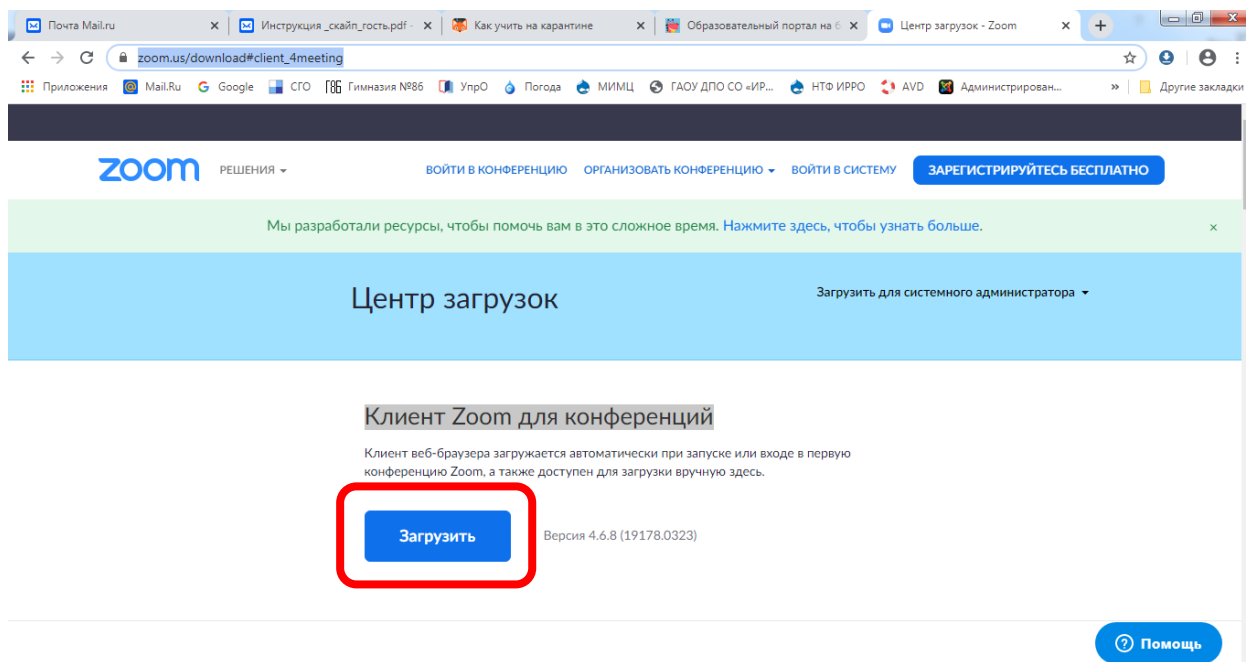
Почта Mail.ru
Инструкция _скайп_гость.pdf
Как учить на карантине
Образовательный портал на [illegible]
Центр загрузок - Zoom

zoom.us/download#client_4meeting

Приложения Mail.Ru Google СГО Гимназия №86 УпрО Погода МИМЦ ГАОУ ДПО СО «ИР... НТФ ИРРО AVD Администрирован... » Другие закладки

zoom РЕШЕНИЯ ВОЙТИ В КОНФЕРЕНЦИЮ ОРГАНИЗОВАТЬ КОНФЕРЕНЦИЮ ВОЙТИ В СИСТЕМУ ЗАРЕГИСТРИРУЙТЕСЬ БЕСПЛАТНО

Мы разработали ресурсы, чтобы помочь вам в это сложное время. Нажмите здесь, чтобы узнать больше. ×

Центр загрузок

Загрузить для системного администратора

Клиент Zoom для конференций

Клиент веб-браузера загружается автоматически при запуске или входе в первую конференцию Zoom, а также доступен для загрузки вручную здесь.

Загрузить

Версия 4.6.8 (19178.0323)

Помощь